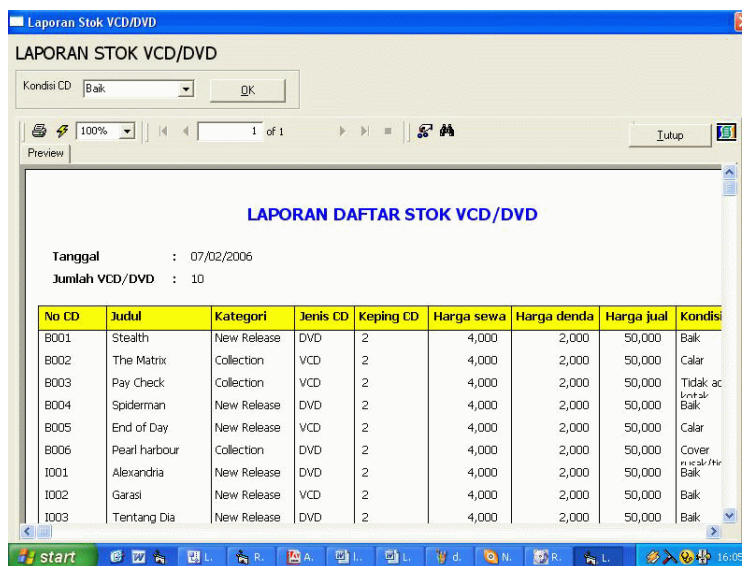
Laporan Stok VCD/DVD

LAPORAN STOK VCD/DVD

Kondisi CD Baik

OK

100% 1 of 1

Tutup

Preview

LAPORAN DAFTAR STOK VCD/DVD

Tanggal : 07/02/2006
Jumlah VCD/DVD : 10

| No CD | Judul | Kategori | Jenis CD | Keping CD | Harga sewa | Harga denda | Harga jual | Kondisi |
|---|---|---|---|---|---|---|---|---|
| B001 | Stealth | New Release | DVD | 2 | 4,000 | 2,000 | 50,000 | Baik |
| B002 | The Matrix | Collection | VCD | 2 | 4,000 | 2,000 | 50,000 | Calar |
| B003 | Pay Check | Collection | VCD | 2 | 4,000 | 2,000 | 50,000 | Tidak ac kotak |
| B004 | Spiderman | New Release | DVD | 2 | 4,000 | 2,000 | 50,000 | Baik |
| B005 | End of Day | New Release | VCD | 2 | 4,000 | 2,000 | 50,000 | Calar |
| B006 | Pearl harbour | Collection | DVD | 2 | 4,000 | 2,000 | 50,000 | Cover rusak/tic |
| I001 | Alexandria | New Release | DVD | 2 | 4,000 | 2,000 | 50,000 | Baik |
| I002 | Garasi | New Release | VCD | 2 | 4,000 | 2,000 | 50,000 | Baik |
| I003 | Tentang Dia | New Release | DVD | 2 | 4,000 | 2,000 | 50,000 | Baik |

start L. R. A. I. L. d. N. R. L. 16:05